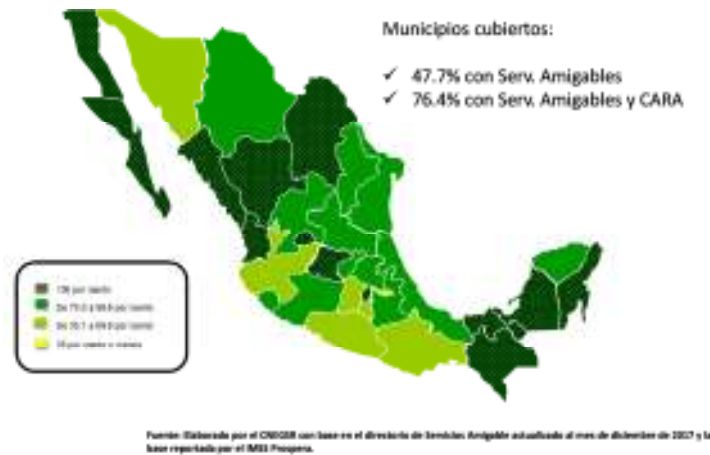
Municipios cubiertos:

✓ 47.7% con Serv. Amigables
✓ 76.4% con Serv. Amigables y CARA

100 por ciento
De 75.0 a 99.9 por ciento
De 50.1 a 69.9 por ciento
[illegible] por ciento o menos

Fuente: Elaborado por el CNEGSR con base en el directorio de Servicios Amigables actualizado al mes de diciembre de 2017 y la base reportada por el IMSS Prospera.